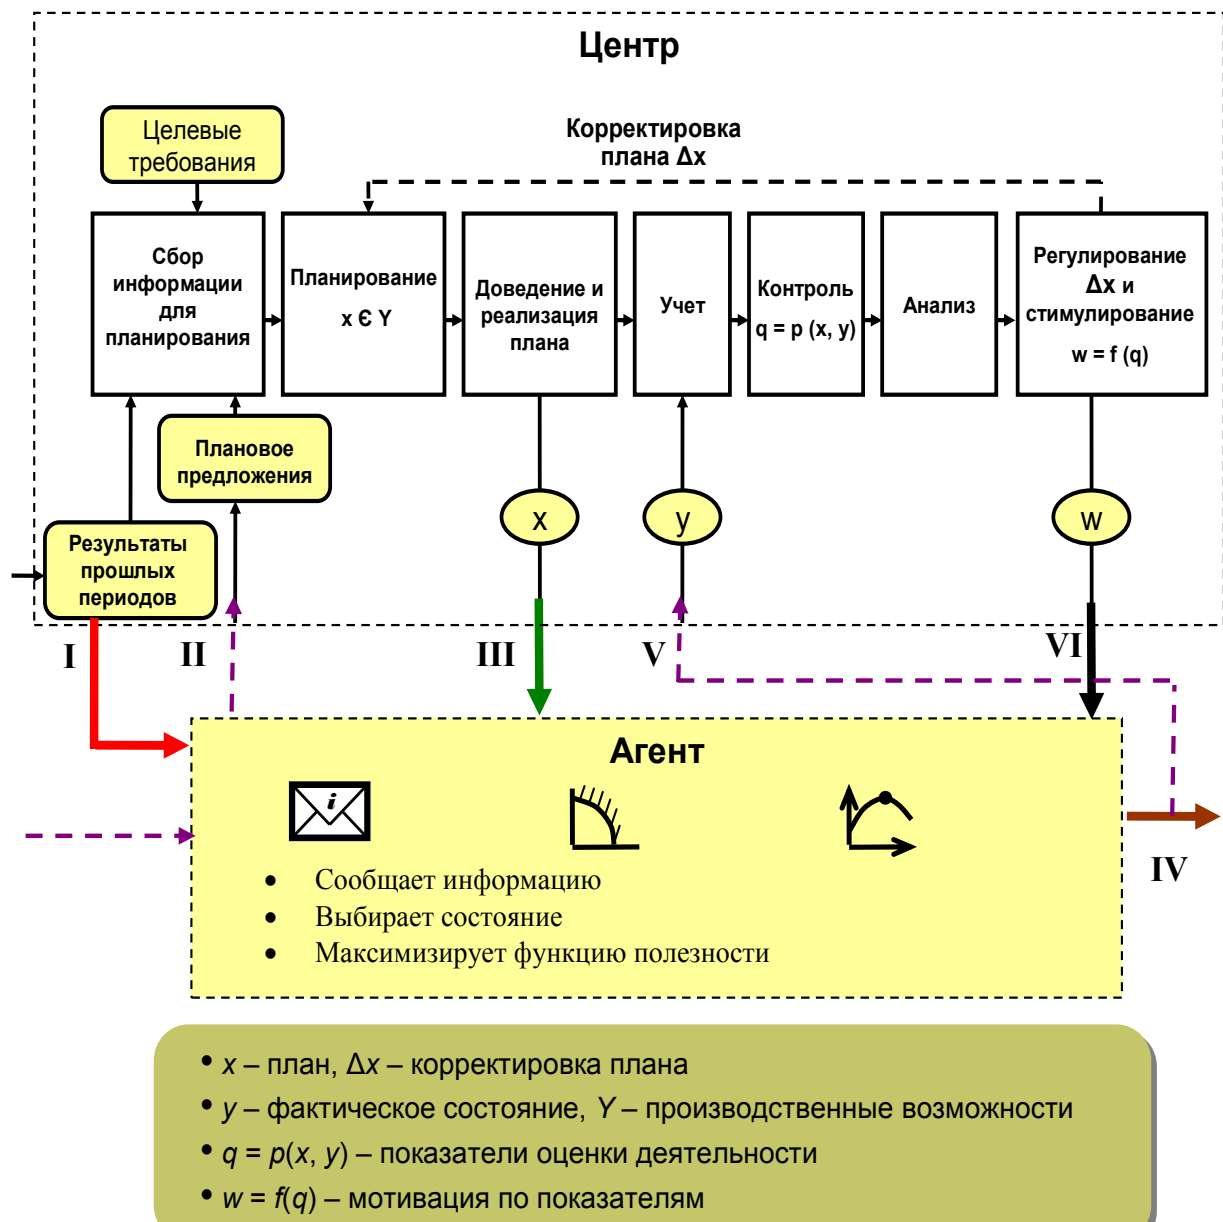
Центр

Корректировка плана Δx

Целевые требования

Сбор информации для планирования

Планирование x Є Y

Доведение и реализация плана

Учет

Контроль q = p (x, y)

Анализ

Регулирование Δx и стимулирование w = f (q)

Плановое предложения

Результаты прошлых периодов

x

y

w

I

II

III

V

VI

Агент

• Сообщает информацию
• Выбирает состояние
• Максимизирует функцию полезности

IV

• $x$ – план, $\Delta x$ – корректировка плана
• $y$ – фактическое состояние, $Y$ – производственные возможности
• $q = p(x, y)$ – показатели оценки деятельности
• $w = f(q)$ – мотивация по показателям